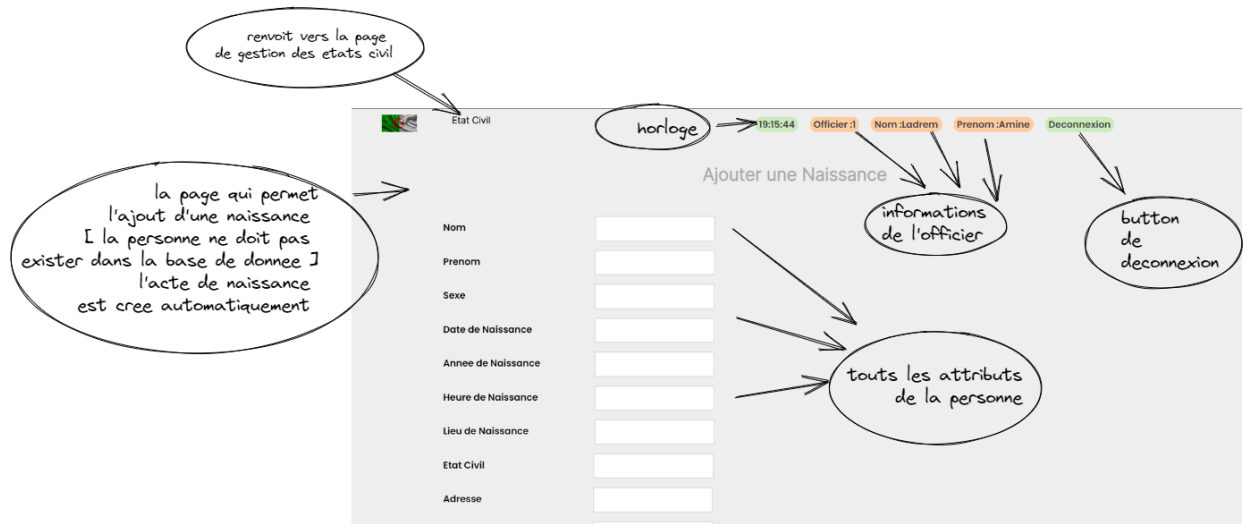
renvoit vers la page de gestion des etats civil

Etat Civil

horloge

19:15:44

Officier :1

Nom :Ladrem

Prenom :Amine

Deconnexion

Ajouter une Naissance

la page qui permet l'ajout d'une naissance [ la personne ne doit pas exister dans la base de donnee ] l'acte de naissance est cree automatiquement

informations de l'officier

button de deconnexion

Nom

Prenom

Sexe

Date de Naissance

Annee de Naissance

Heure de Naissance

Lieu de Naissance

Etat Civil

Adresse

touts les attributs de la personne